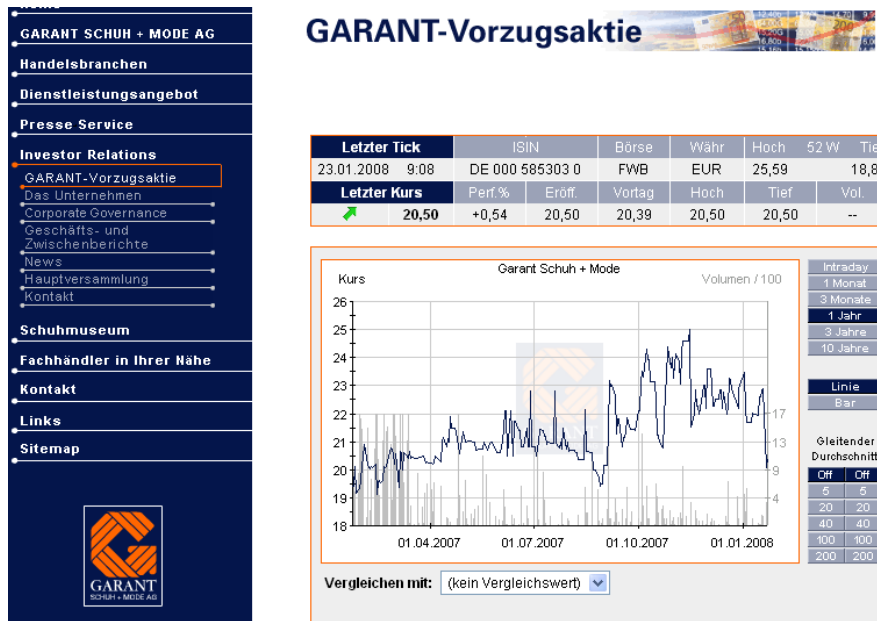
GARANT SCHUH + MODE AG
Handelsbranchen
Dienstleistungsangebot
Presse Service
Investor Relations
GARANT-Vorzugsaktie
Das Unternehmen
Corporate Governance
Geschäfts- und Zwischenberichte
News
Hauptversammlung
Kontakt
Schuhmuseum
Fachhändler in Ihrer Nähe
Kontakt
Links
Sitemap

GARANT SCHUH + MODE AG

GARANT-Vorzugsaktie

| Letzter Tick | | ISIN | Börse | Währ | Hoch | 52 W | Tie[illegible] |
|---|---|---|---|---|---|---|---|
| 23.01.2008 | 9:08 | DE 000 585303 0 | FWB | EUR | 25,59 | | 18,8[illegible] |
| Letzter Kurs | | Perf.% | Eröff. | Vortag | Hoch | Tief | Vol. |
| | 20,50 | +0,54 | 20,50 | 20,39 | 20,50 | 20,50 | -- |

Garant Schuh + Mode
Kurs
Volumen / 100
26
25
24
23
22
21
20
19
18
17
13
9
4
01.04.2007
01.07.2007
01.10.2007
01.01.2008

Intraday
1 Monat
3 Monate
1 Jahr
3 Jahre
10 Jahre
Linie
Bar
Gleitender Durchschnitt
Off Off
5 5
20 20
40 40
100 100
200 200

Vergleichen mit: (kein Vergleichswert)